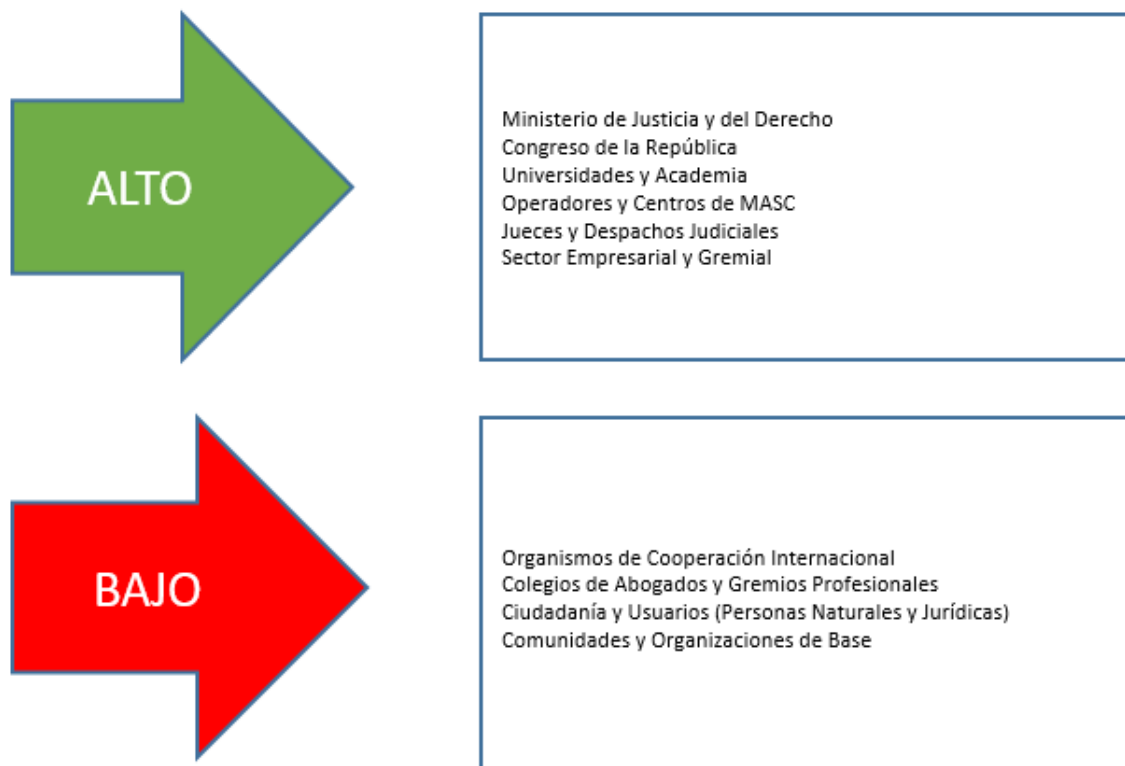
ALTO

Ministerio de Justicia y del Derecho
Congreso de la República
Universidades y Academia
Operadores y Centros de MASC
Jueces y Despachos Judiciales
Sector Empresarial y Gremial

BAJO

Organismos de Cooperación Internacional
Colegios de Abogados y Gremios Profesionales
Ciudadanía y Usuarios (Personas Naturales y Jurídicas)
Comunidades y Organizaciones de Base